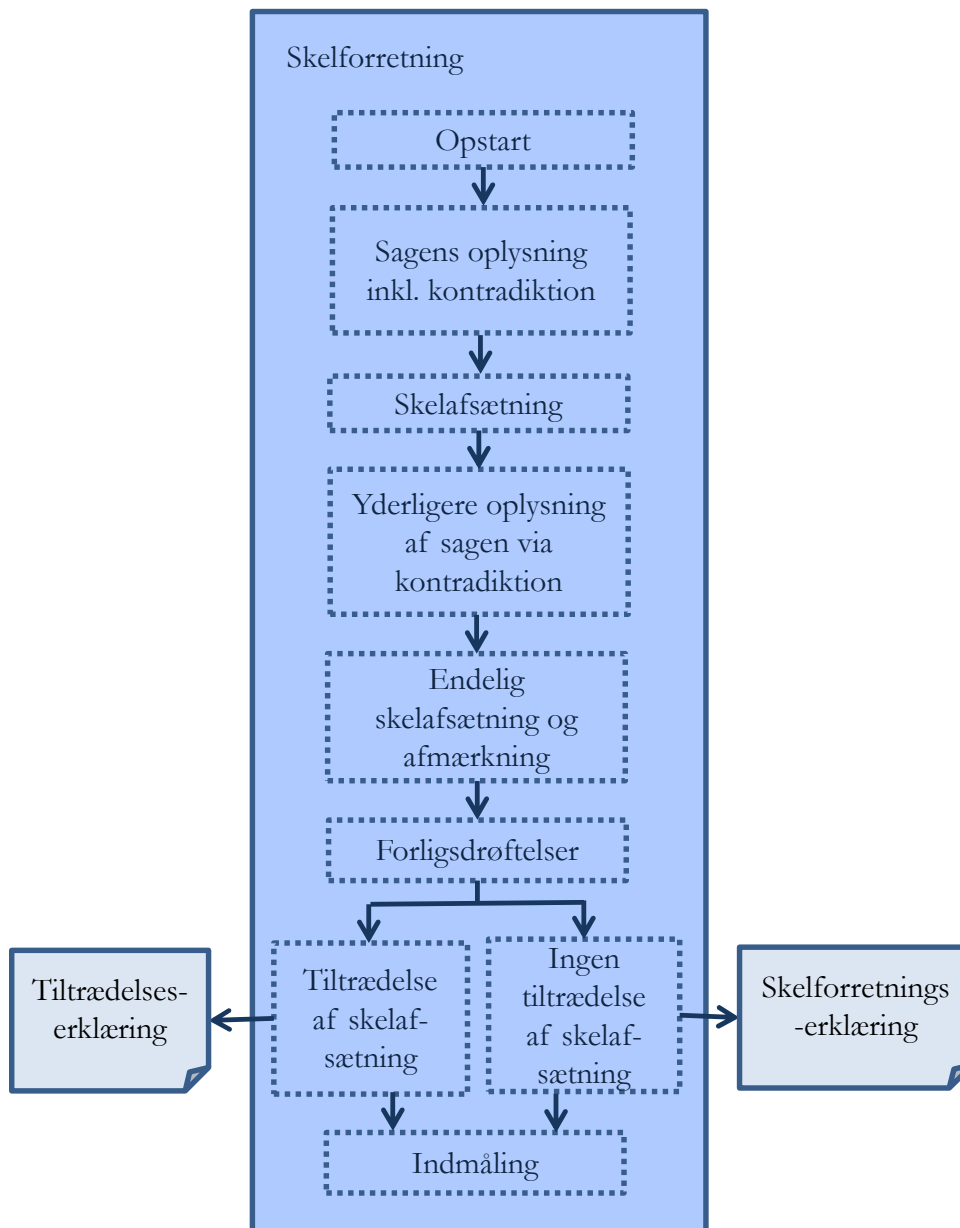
Skelforretning

Opstart

Sagens oplysning inkl. kontradiktion

Skelafsætning

Yderligere oplysning af sagen via kontradiktion

Endelig skelafsætning og afmærkning

Forligsdrøftelser

Tiltrædelseserklæring

Tiltrædelse af skelafsætning

Ingen tiltrædelse af skelafsætning

Skelforretnings-erklæring

Indmåling